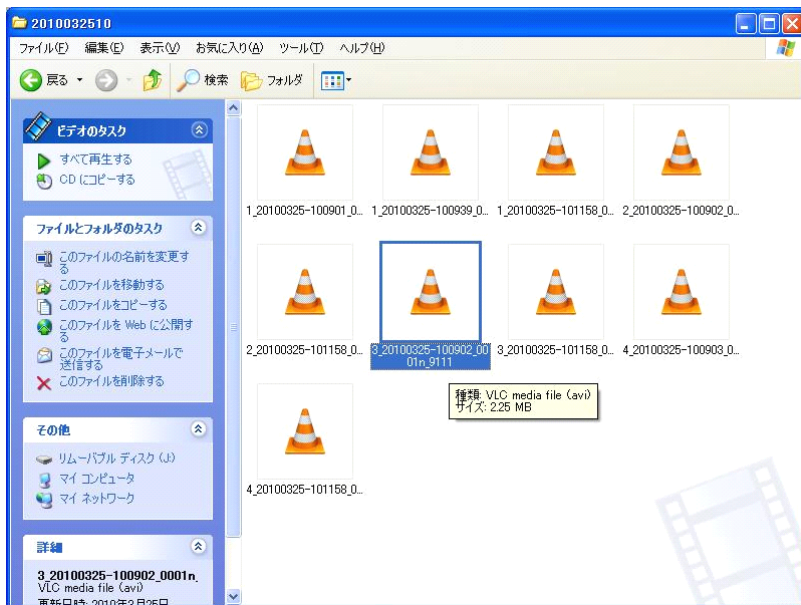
2010032510

ファイル(F) 編集(E) 表示(V) お気に入り(A) ツール(T) ヘルプ(H)

戻る 検索 フォルダ

ビデオのタスク
すべて再生する
CD にコピーする

ファイルとフォルダのタスク
このファイルの名前を変更する
このファイルを移動する
このファイルをコピーする
このファイルを Web に公開する
このファイルを電子メールで送信する
このファイルを削除する

その他
リムーバブル ディスク (J:)
マイ コンピュータ
マイ ネットワーク

詳細
3_20100325-100902_0001n.
VLC media file (avi)
更新日時: 2010年3月25日

1_20100325-100901_0...
1_20100325-100939_0...
1_20100325-101158_0...
2_20100325-100902_0...
2_20100325-101158_0...
3_20100325-100902_0001n_9111
3_20100325-101158_0...
4_20100325-100903_0...
4_20100325-101158_0...

種類: VLC media file (avi)
サイズ: 2.25 MB